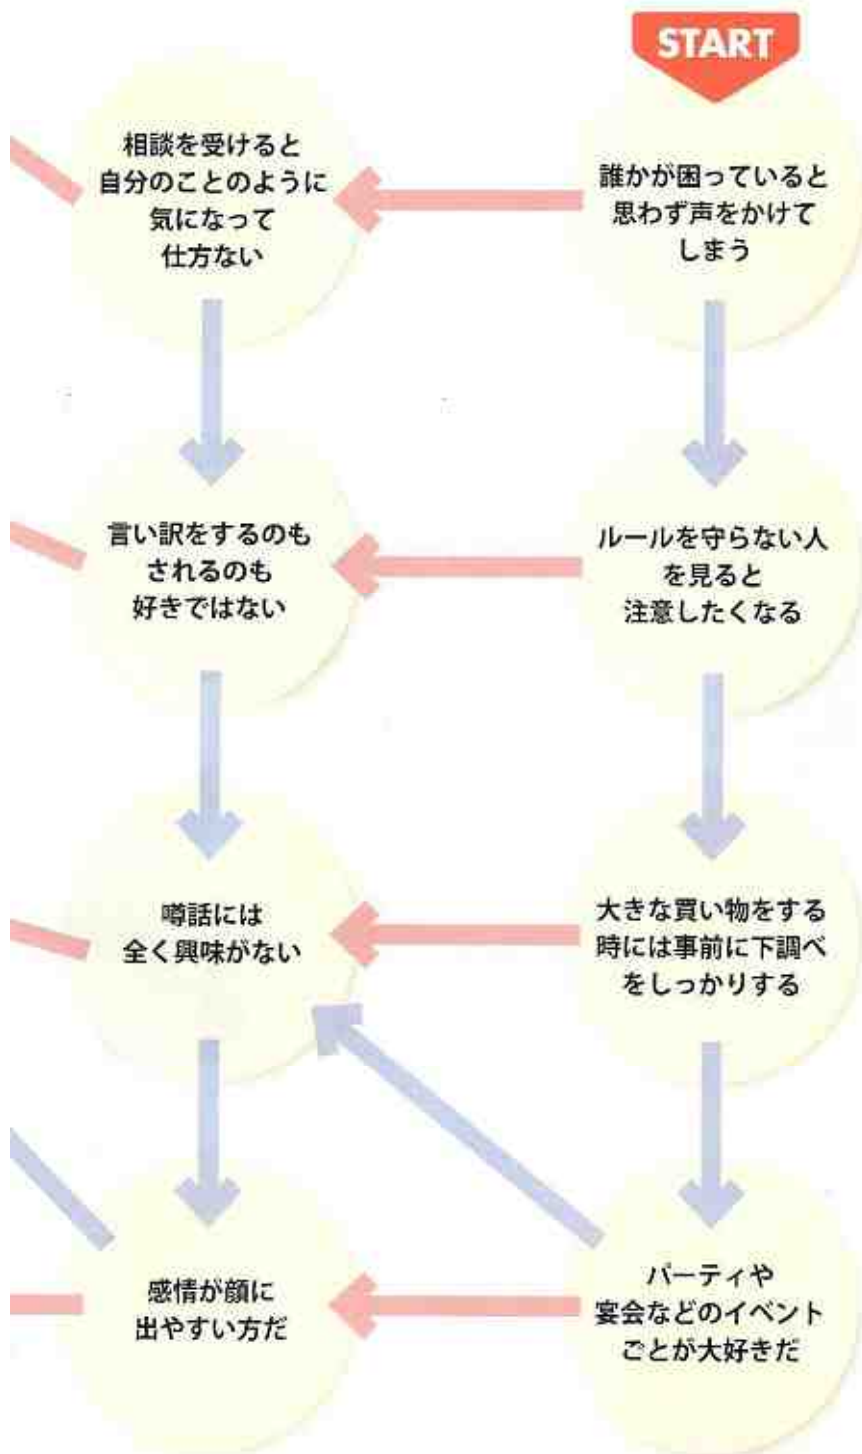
START

誰かが困っていると思わず声をかけてしまう

相談を受けると自分のことのように気になって仕方ない

ルールを守らない人を見ると注意したくなる

言い訳をするのもされるのも好きではない

大きな買い物をする時には事前に下調べをしっかりする

噂話には全く興味がない

パーティや宴会などのイベントごとが大好きだ

感情が顔に出やすい方だ